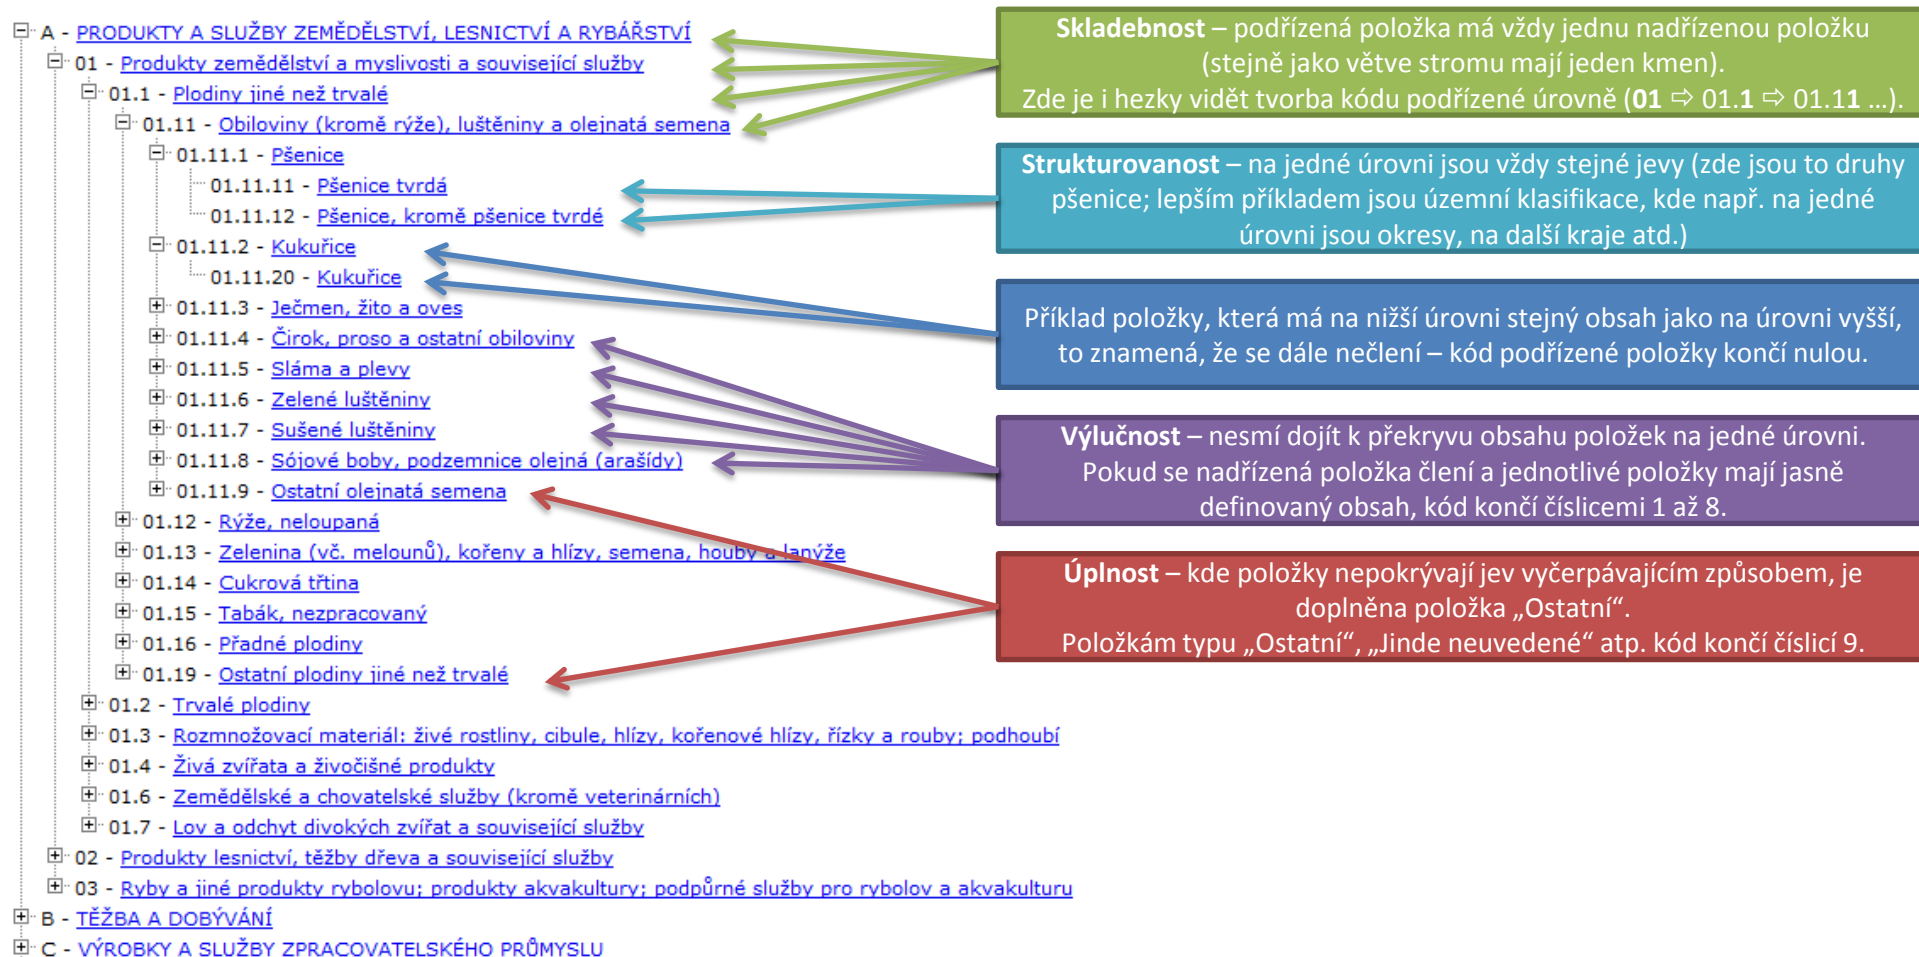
A - PRODUKTY A SLUŽBY ZEMĚDĚLSTVÍ, LESNICTVÍ A RYBÁŘSTVÍ
01 - Produkty zemědělství a myslivosti a související služby
01.1 - Plodiny jiné než trvalé
01.11 - Obiloviny (kromě rýže), luštěniny a olejnatá semena
01.11.1 - Pšenice
01.11.11 - Pšenice tvrdá
01.11.12 - Pšenice, kromě pšenice tvrdé
01.11.2 - Kukuřice
01.11.20 - Kukuřice
01.11.3 - Ječmen, žito a oves
01.11.4 - Čirok, proso a ostatní obiloviny
01.11.5 - Sláma a plevy
01.11.6 - Zelené luštěniny
01.11.7 - Sušené luštěniny
01.11.8 - Sójové boby, podzemnice olejná (arašídy)
01.11.9 - Ostatní olejnatá semena
01.12 - Rýže, neloupaná
01.13 - Zelenina (vč. melounů), kořeny a hlízy, semena, houby a lanýže
01.14 - Cukrová třtina
01.15 - Tabák, nezpracovaný
01.16 - Přadné plodiny
01.19 - Ostatní plodiny jiné než trvalé
01.2 - Trvalé plodiny
01.3 - Rozmnožovací materiál: živé rostliny, cibule, hlízy, kořenové hlízy, řízky a rouby; podhoubí
01.4 - Živá zvířata a živočišné produkty
01.6 - Zemědělské a chovatelské služby (kromě veterinárních)
01.7 - Lov a odchyt divokých zvířat a související služby
02 - Produkty lesnictví, těžby dřeva a související služby
03 - Ryby a jiné produkty rybolovu; produkty akvakultury; podpůrné služby pro rybolov a akvakulturu
B - TĚŽBA A DOBÝVÁNÍ
C - VÝROBKY A SLUŽBY ZPRACOVATELSKÉHO PRŮMYSLU

Skladebnost – podřízená položka má vždy jednu nadřízenou položku (stejně jako větve stromu mají jeden kmen). Zde je i hezky vidět tvorba kódu podřízené úrovně (01 ⇨ 01.1 ⇨ 01.11 …).

Strukturovanost – na jedné úrovni jsou vždy stejné jevy (zde jsou to druhy pšenice; lepším příkladem jsou územní klasifikace, kde např. na jedné úrovni jsou okresy, na další kraje atd.)

Příklad položky, která má na nižší úrovni stejný obsah jako na úrovni vyšší, to znamená, že se dále nečlení – kód podřízené položky končí nulou.

Výlučnost – nesmí dojít k překryvu obsahu položek na jedné úrovni. Pokud se nadřízená položka člení a jednotlivé položky mají jasně definovaný obsah, kód končí číslicemi 1 až 8.

Úplnost – kde položky nepokrývají jev vyčerpávajícím způsobem, je doplněna položka „Ostatní“. Položkám typu „Ostatní“, „Jinde neuvedené“ atp. kód končí číslicí 9.